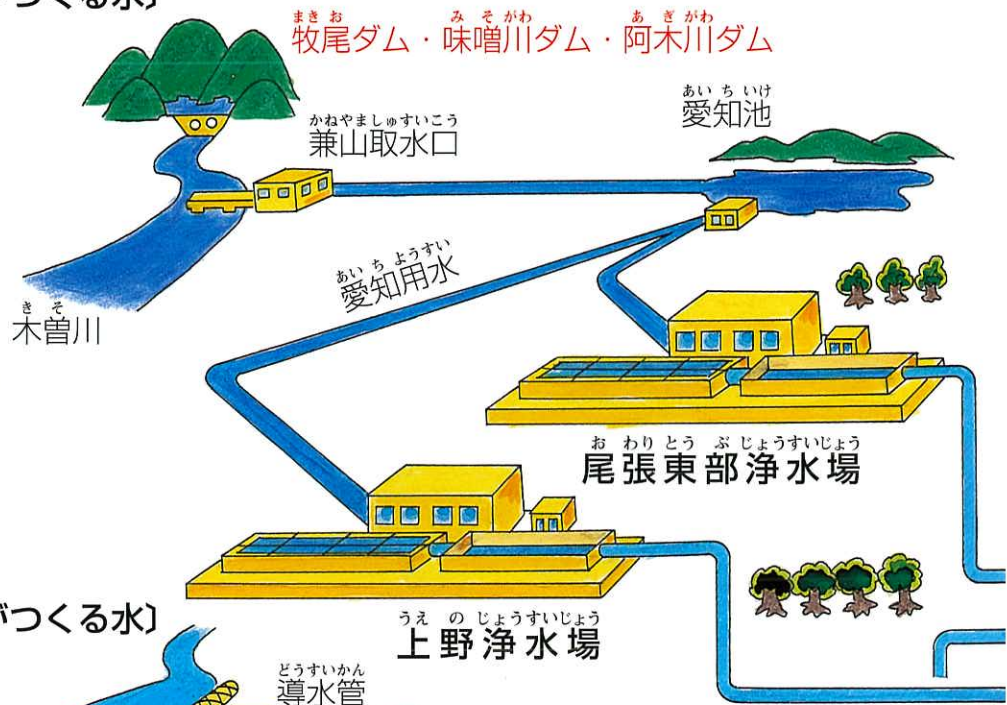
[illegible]つくる水】

まきお　みそがわ　あぎがわ
牧尾ダム・味噌川ダム・阿木川ダム

かねやましゅすいこう
兼山取水口

あいちいけ
愛知池

あいちようすい
愛知用水

きそ
木曽川

おわりとうぶじょうすいじょう
尾張東部浄水場

うえのじょうすいじょう
上野浄水場

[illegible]づくる水】

どうすいかん
導水管